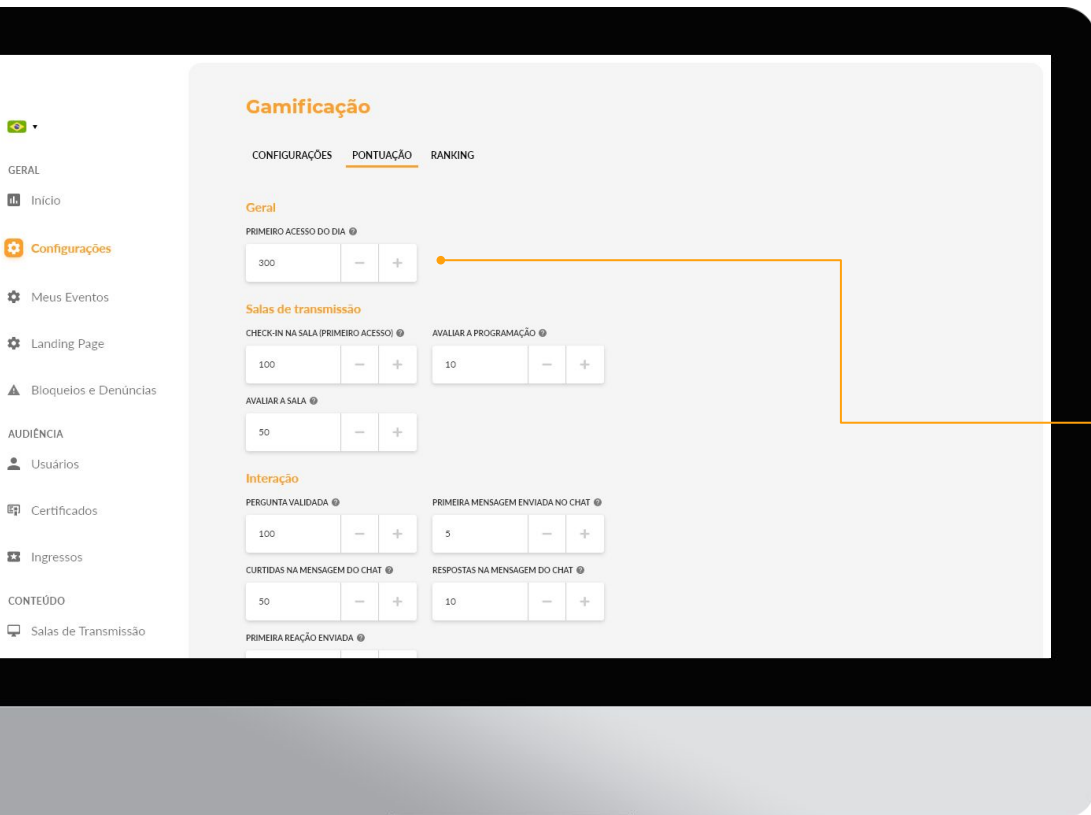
GERAL

Início

Configurações

Meus Eventos

Landing Page

Bloqueios e Denúncias

AUDIÊNCIA

Usuários

Certificados

Ingressos

CONTEÚDO

Salas de Transmissão

Gamificação

CONFIGURAÇÕES PONTUAÇÃO RANKING

Geral

PRIMEIRO ACESSO DO DIA

300 − +

Salas de transmissão

CHECK-IN NA SALA (PRIMEIRO ACESSO)

100 − +

AVALIAR A PROGRAMAÇÃO

10 − +

AVALIAR A SALA

50 − +

Interação

PERGUNTA VALIDADA

100 − +

PRIMEIRA MENSAGEM ENVIADA NO CHAT

5 − +

CURTIDAS NA MENSAGEM DO CHAT

50 − +

RESPOSTAS NA MENSAGEM DO CHAT

10 − +

PRIMEIRA REAÇÃO ENVIADA